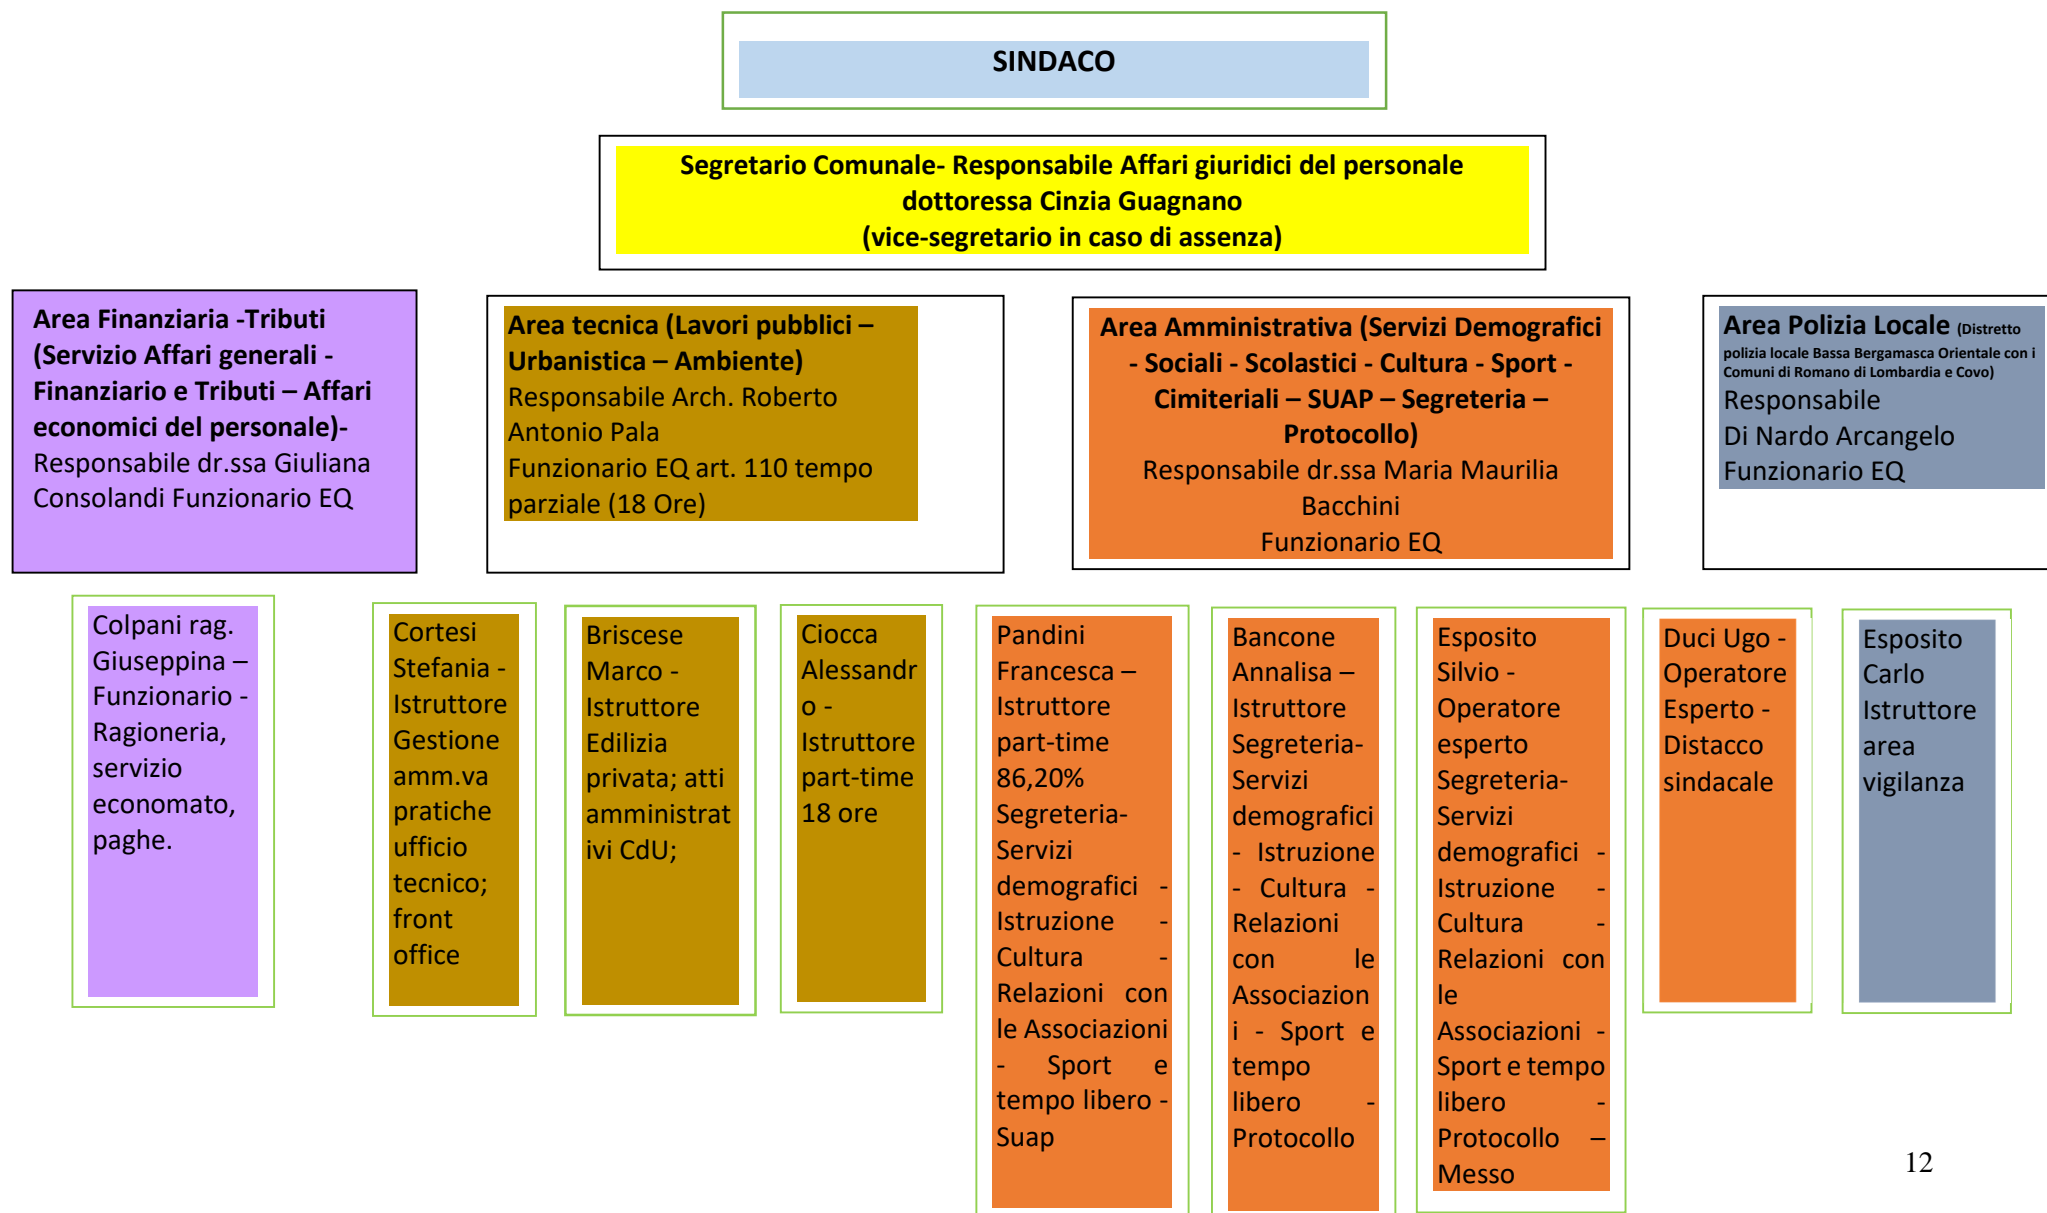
SINDACO

Segretario Comunale- Responsabile Affari giuridici del personale dottoressa Cinzia Guagnano (vice-segretario in caso di assenza)

Area Finanziaria -Tributi (Servizio Affari generali - Finanziario e Tributi – Affari economici del personale)- Responsabile dr.ssa Giuliana Consolandi Funzionario EQ

Area tecnica (Lavori pubblici – Urbanistica – Ambiente) Responsabile Arch. Roberto Antonio Pala Funzionario EQ art. 110 tempo parziale (18 Ore)

Area Amministrativa (Servizi Demografici - Sociali - Scolastici - Cultura - Sport - Cimiteriali – SUAP – Segreteria – Protocollo) Responsabile dr.ssa Maria Maurilia Bacchini Funzionario EQ

Area Polizia Locale (Distretto polizia locale Bassa Bergamasca Orientale con i Comuni di Romano di Lombardia e Covo) Responsabile Di Nardo Arcangelo Funzionario EQ

Colpani rag. Giuseppina – Funzionario - Ragioneria, servizio economato, paghe.

Cortesi Stefania - Istruttore Gestione amm.va pratiche ufficio tecnico; front office

Briscese Marco - Istruttore Edilizia privata; atti amministrativi CdU;

Ciocca Alessandro - Istruttore part-time 18 ore

Pandini Francesca – Istruttore part-time 86,20% Segreteria- Servizi demografici - Istruzione - Cultura - Relazioni con le Associazioni - Sport e tempo libero - Suap

Bancone Annalisa – Istruttore Segreteria- Servizi demografici - Istruzione - Cultura - Relazioni con le Associazioni - Sport e tempo libero - Protocollo

Esposito Silvio - Operatore esperto Segreteria- Servizi demografici - Istruzione - Cultura - Relazioni con le Associazioni - Sport e tempo libero - Protocollo – Messo

Duci Ugo - Operatore Esperto - Distacco sindacale

Esposito Carlo Istruttore area vigilanza

12